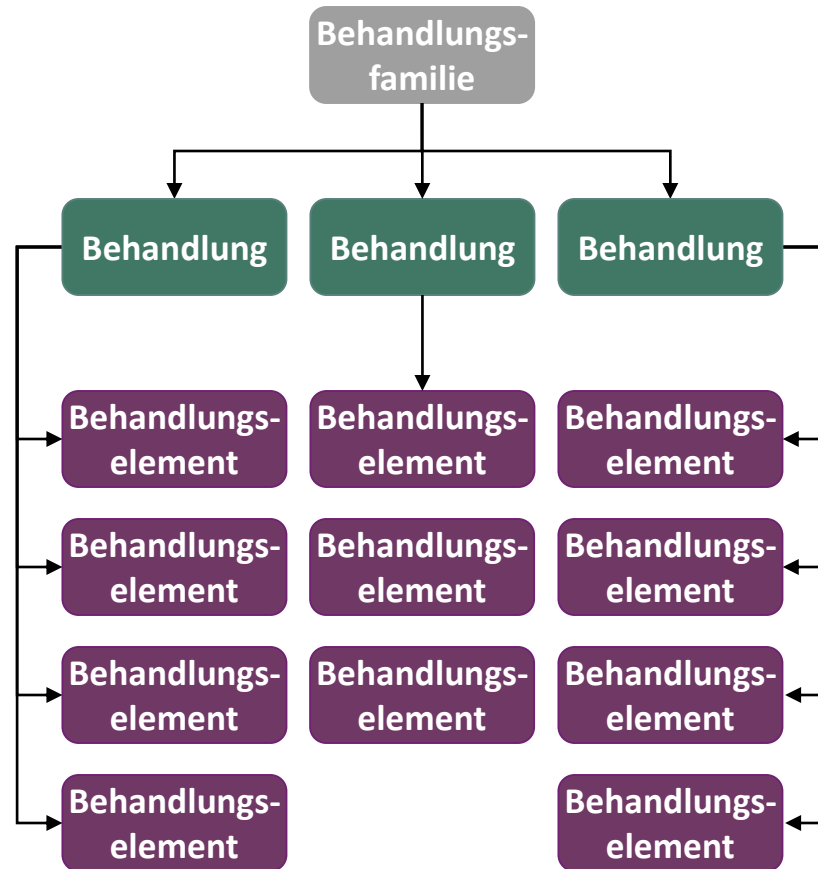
Behandlungsfamilie

Behandlung

Behandlung

Behandlung

Behandlungselement

Behandlungselement

Behandlungselement

Behandlungselement

Behandlungselement

Behandlungselement

Behandlungselement

Behandlungselement

Behandlungselement

Behandlungselement

Behandlungselement